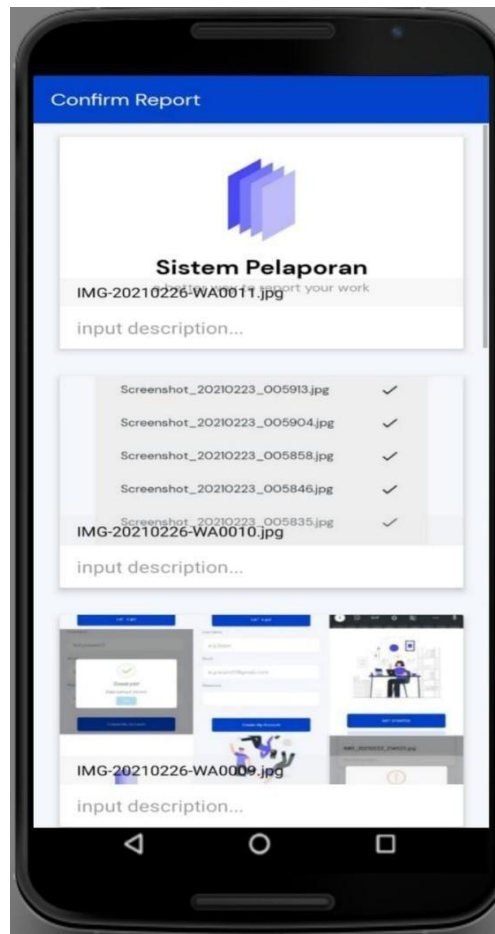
Confirm Report

Sistem Pelaporan

a better way to report your work

IMG-20210226-WA0011.jpg

input description...

Screenshot_20210223_005913.jpg

Screenshot_20210223_005904.jpg

Screenshot_20210223_005858.jpg

Screenshot_20210223_005846.jpg

Screenshot_20210223_005835.jpg

IMG-20210226-WA0010.jpg

input description...

IMG-20210226-WA0009.jpg

input description...